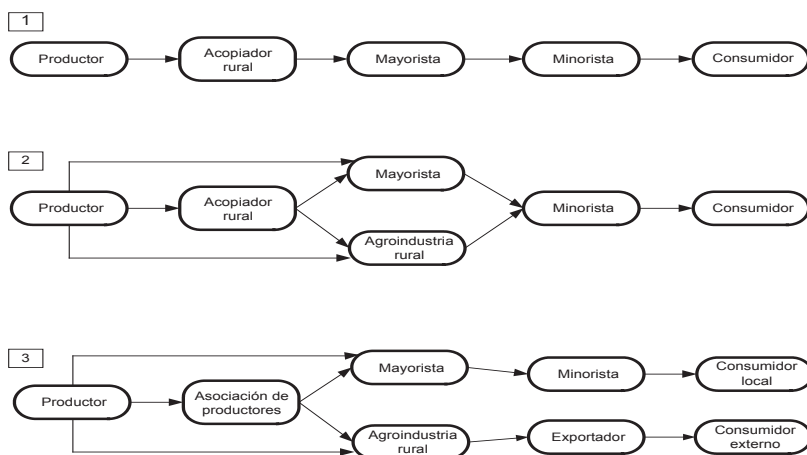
1

Productor

Acopiador rural

Mayorista

Minorista

Consumidor

2

Mayorista

Productor

Acopiador rural

Minorista

Consumidor

Agroindustria rural

3

Mayorista

Minorista

Consumidor local

Productor

Asociación de productores

Agroindustria rural

Exportador

Consumidor externo